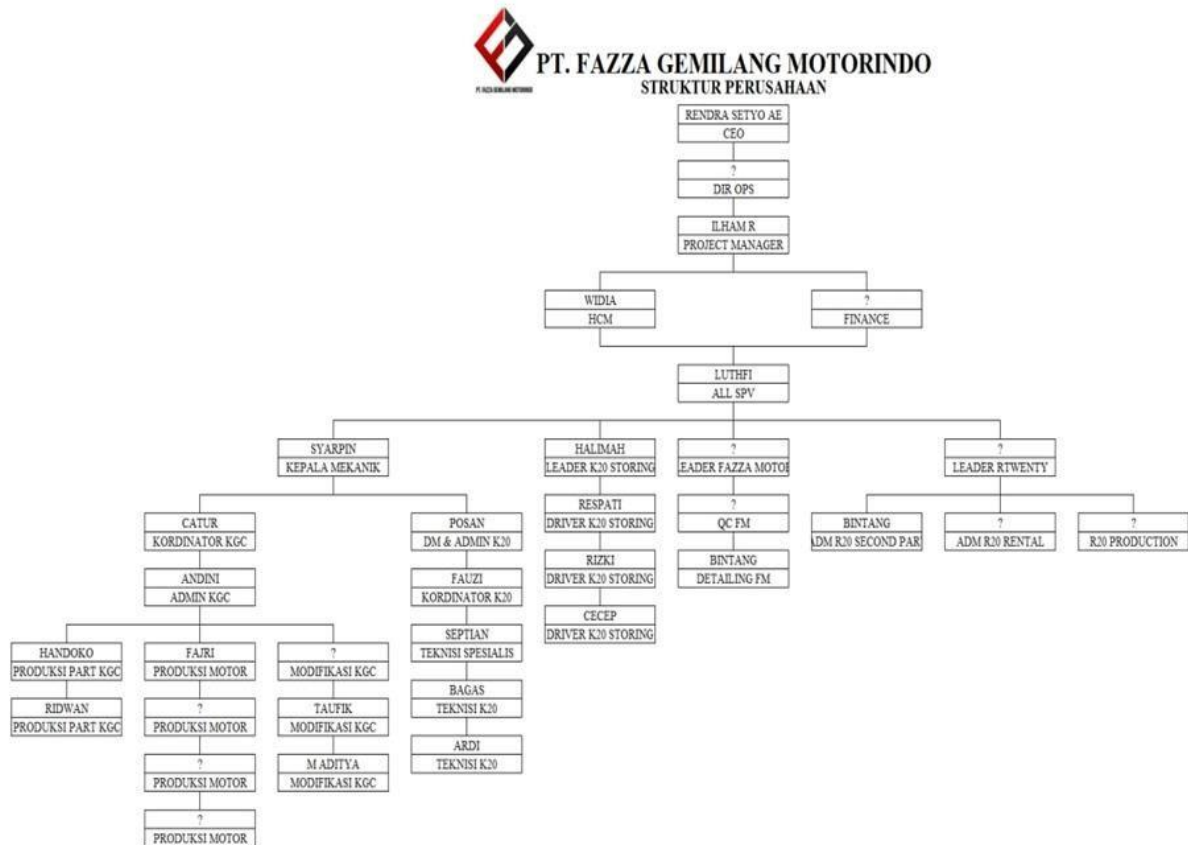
PT. FAZZA GEMILANG MOTORINDO

PT. FAZZA GEMILANG MOTORINDO

STRUKTUR PERUSAHAAN

RENDRA SETYO AE
CEO

?
DIR OPS

ILHAM R
PROJECT MANAGER

WIDIA
HCM

?
FINANCE

LUTHFI
ALL SPV

SYARPIN
KEPALA MEKANIK

CATUR
KORDINATOR KGC

ANDINI
ADMIN KGC

HANDOKO
PRODUKSI PART KGC

RIDWAN
PRODUKSI PART KGC

FAJRI
PRODUKSI MOTOR

?
PRODUKSI MOTOR

?
PRODUKSI MOTOR

?
PRODUKSI MOTOR

?
MODIFIKASI KGC

TAUFIK
MODIFIKASI KGC

M ADITYA
MODIFIKASI KGC

POSAN
DM & ADMIN K20

FAUZI
KORDINATOR K20

SEPTIAN
TEKNISI SPESIALIS

BAGAS
TEKNISI K20

ARDI
TEKNISI K20

HALIMAH
LEADER K20 STORING

RESPATI
DRIVER K20 STORING

RIZKI
DRIVER K20 STORING

CECEP
DRIVER K20 STORING

?
LEADER FAZZA MOTOI

?
QC FM

BINTANG
DETAILING FM

?
LEADER RTWENTY

BINTANG
ADM R20 SECOND PAR

?
ADM R20 RENTAL

?
R20 PRODUCTION